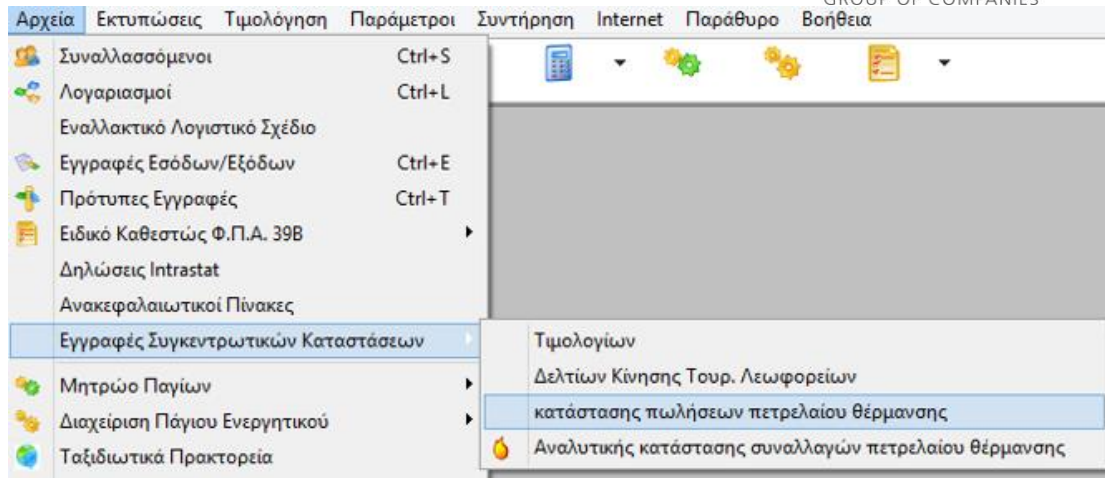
Αρχεία Εκτυπώσεις Τιμολόγηση Παράμετροι Συντήρηση Internet Παράθυρο Βοήθεια

GROUP OF COMPANIES

Συναλλασσόμενοι Ctrl+S
Λογαριασμοί Ctrl+L
Εναλλακτικό Λογιστικό Σχέδιο
Εγγραφές Εσόδων/Εξόδων Ctrl+E
Πρότυπες Εγγραφές Ctrl+T
Ειδικό Καθεστώς Φ.Π.Α. 39Β
Δηλώσεις Intrastat
Ανακεφαλαιωτικοί Πίνακες
Εγγραφές Συγκεντρωτικών Καταστάσεων
Μητρώο Παγίων
Διαχείριση Πάγιου Ενεργητικού
Ταξιδιωτικά Πρακτορεία

Τιμολογίων
Δελτίων Κίνησης Τουρ. Λεωφορείων
κατάστασης πωλήσεων πετρελαίου θέρμανσης
Αναλυτικής κατάστασης συναλλαγών πετρελαίου θέρμανσης